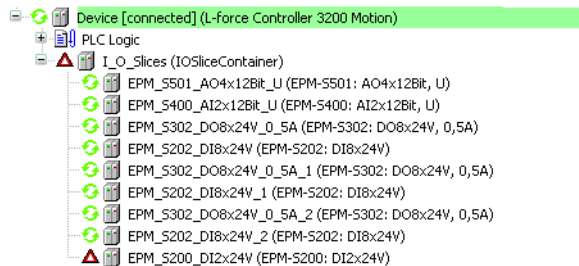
Device [connected] (L-force Controller 3200 Motion)
PLC Logic
I_O_Slices (IOSliceContainer)
EPM_S501_AO4x12Bit_U (EPM-S501: AO4x12Bit, U)
EPM_S400_AI2x12Bit_U (EPM-S400: AI2x12Bit, U)
EPM_S302_DO8x24V_0_5A (EPM-S302: DO8x24V, 0,5A)
EPM_S202_DI8x24V (EPM-S202: DI8x24V)
EPM_S302_DO8x24V_0_5A_1 (EPM-S302: DO8x24V, 0,5A)
EPM_S202_DI8x24V_1 (EPM-S202: DI8x24V)
EPM_S302_DO8x24V_0_5A_2 (EPM-S302: DO8x24V, 0,5A)
EPM_S202_DI8x24V_2 (EPM-S202: DI8x24V)
EPM_S200_DI2x24V (EPM-S200: DI2x24V)